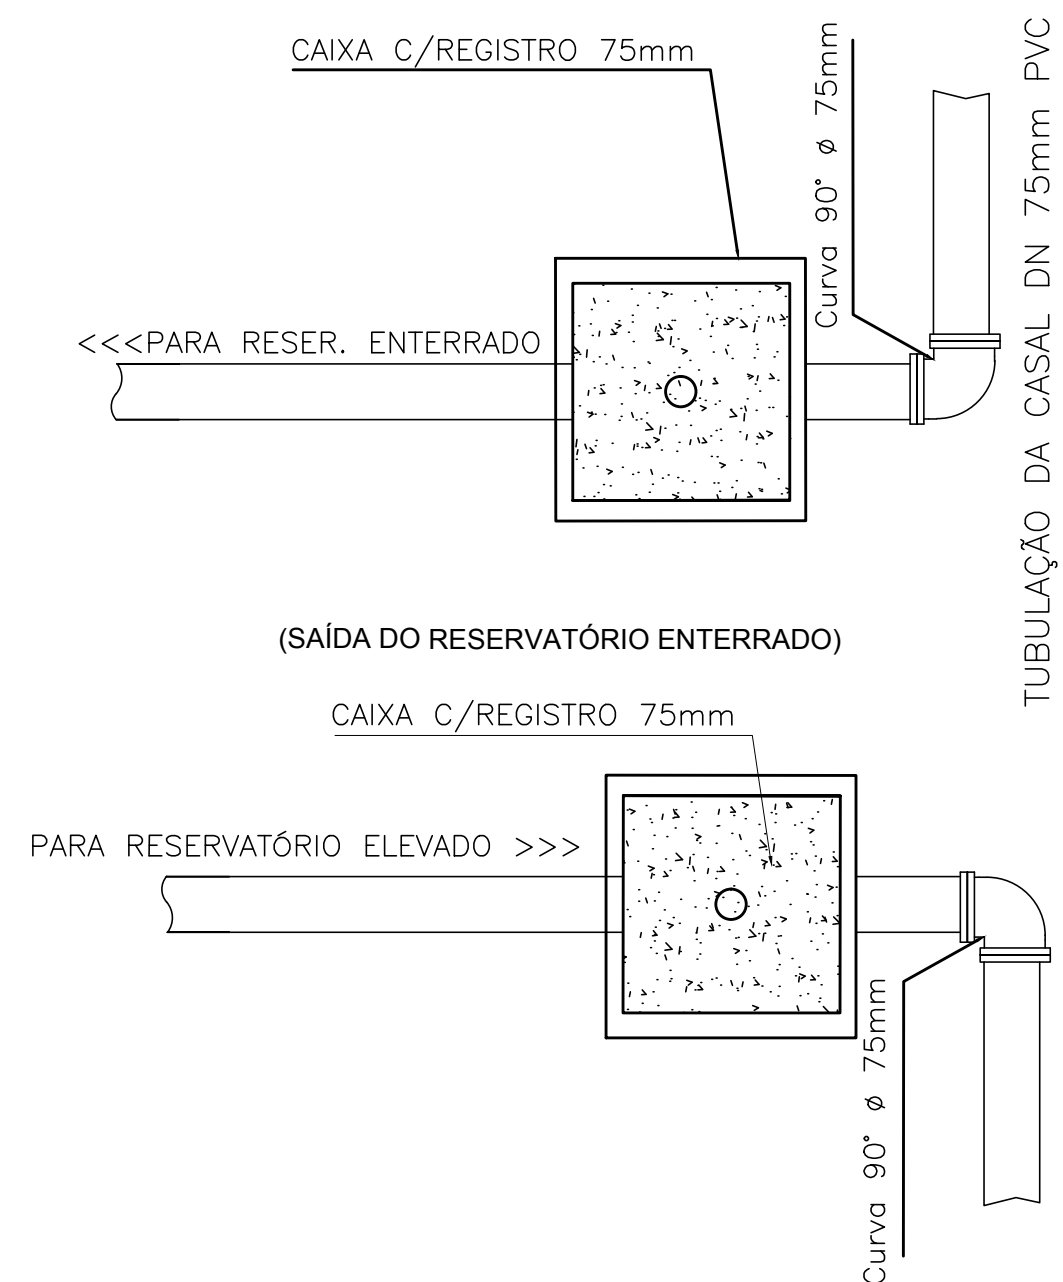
CAIXA C/REGISTRO 75mm

Curva 90° ø 75mm

TUBULAÇÃO DA CASAL DN 75mm PVC

<<<PARA RESER. ENTERRADO

(SAÍDA DO RESERVATÓRIO ENTERRADO)

CAIXA C/REGISTRO 75mm

PARA RESERVATÓRIO ELEVADO >>>

Curva 90° ø 75mm